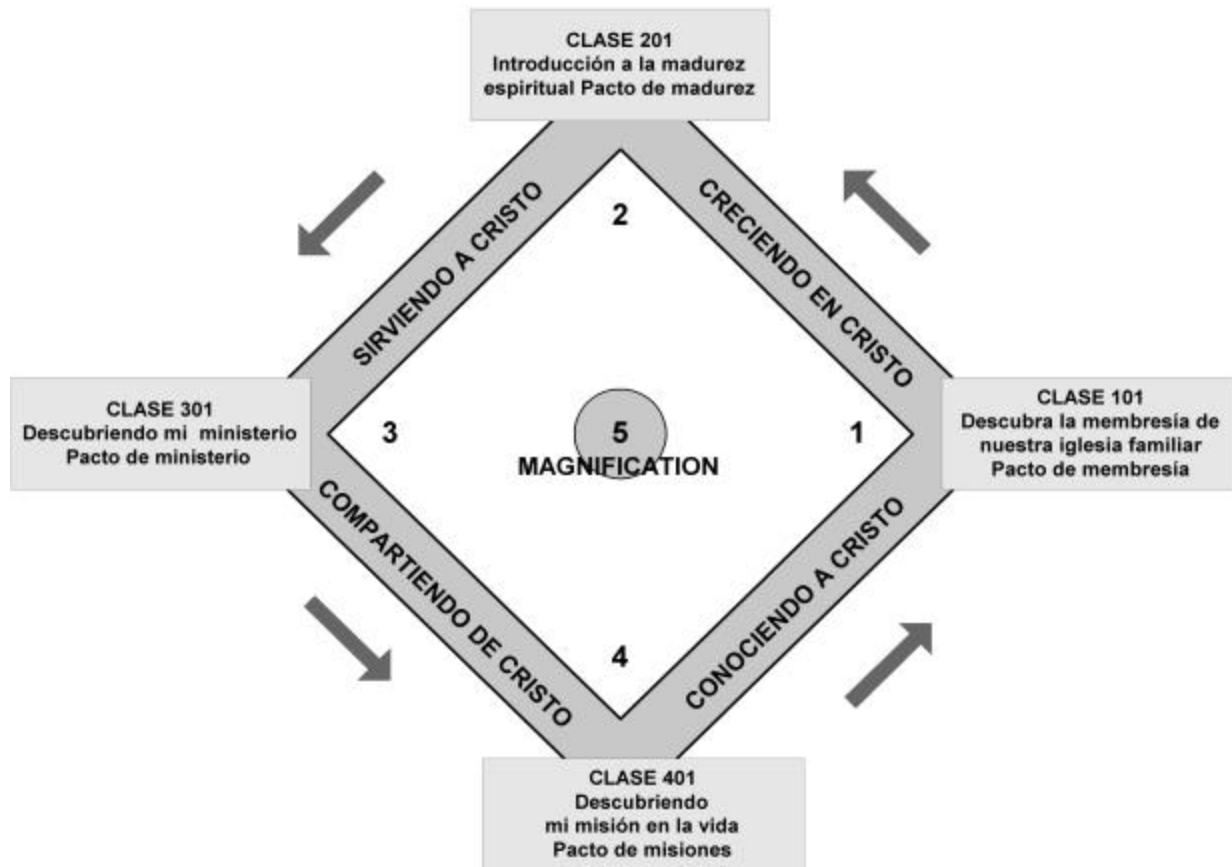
CLASE 201
Introducción a la madurez espiritual Pacto de madurez

SIRVIENDO A CRISTO

2

CRECIENDO EN CRISTO

CLASE 301
Descubriendo mi ministerio
Pacto de ministerio

3

5
MAGNIFICATION

1

CLASE 101
Descubra la membresía de nuestra iglesia familiar
Pacto de membresía

COMPARTIENDO DE CRISTO

4

CONOCIENDO A CRISTO

CLASE 401
Descubriendo mi misión en la vida
Pacto de misiones